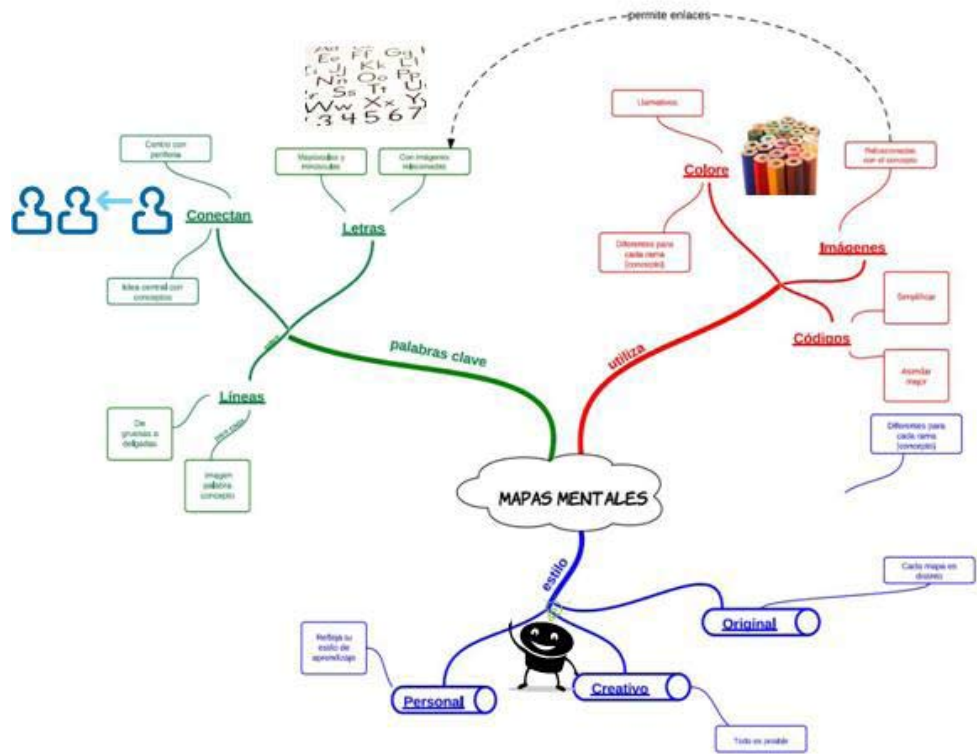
permite enlaces

Centro con periferia

Conectan

Idea central con conceptos

Mayúsculas y minúsculas

Con imágenes relacionadas

Letras

Líneas

De gruesas a delgadas

por rama

Imagen palabra concepto

palabras clave

Llamativos

Colore

Diferentes para cada rama (concepto)

Relacionadas con el concepto

Imágenes

Simplificar

Códigos

Asimilar mejor

utiliza

Diferentes para cada rama (concepto)

MAPAS MENTALES

estilo

Cada mapa es distinto

Original

Refleja su estilo de aprendizaje

Personal

Creativo

Todo es posible